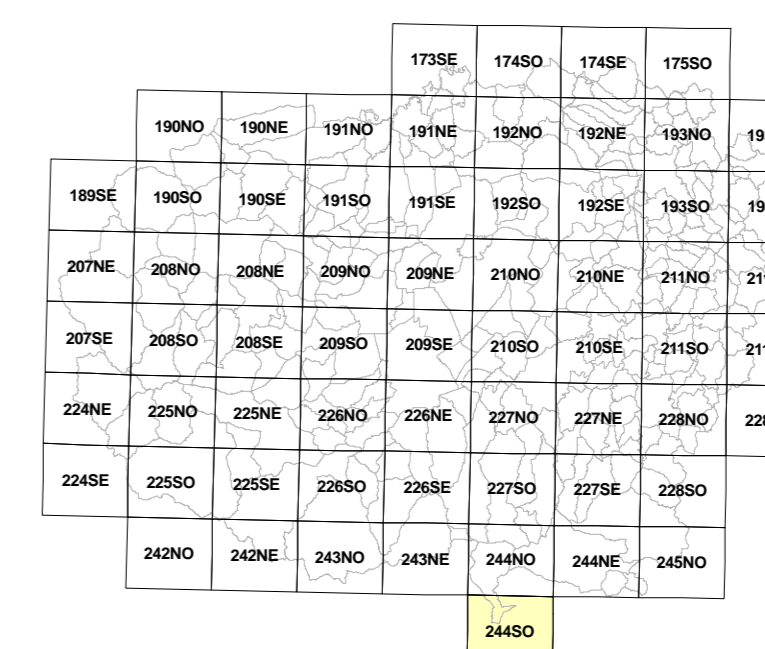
173SE 174SO 174SE 175SO

190NO 190NE 191NO 191NE 192NO 192NE 193NO 19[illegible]

189SE 190SO 190SE 191SO 191SE 192SO 192SE 193SO 19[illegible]

207NE 208NO 208NE 209NO 209NE 210NO 210NE 211NO 21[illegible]

207SE 208SO 208SE 209SO 209SE 210SO 210SE 211SO 21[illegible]

224NE 225NO 225NE 226NO 226NE 227NO 227NE 228NO 22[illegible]

224SE 225SO 225SE 226SO 226SE 227SO 227SE 228SO

242NO 242NE 243NO 243NE 244NO 244NE 245NO

244SO